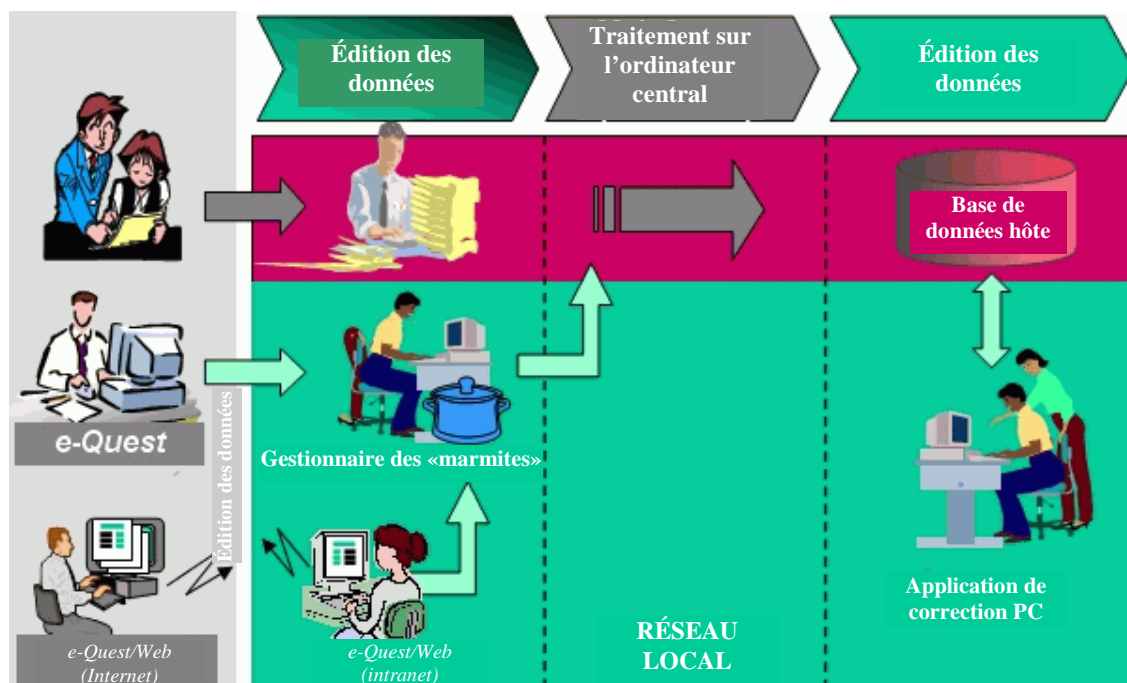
Édition des données

Traitement sur l'ordinateur central

Édition des données

Base de données hôte

e-Quest

Édition des données

Gestionnaire des «marmites»

e-Quest/Web (Internet)

e-Quest/Web (intranet)

RÉSEAU LOCAL

Application de correction PC